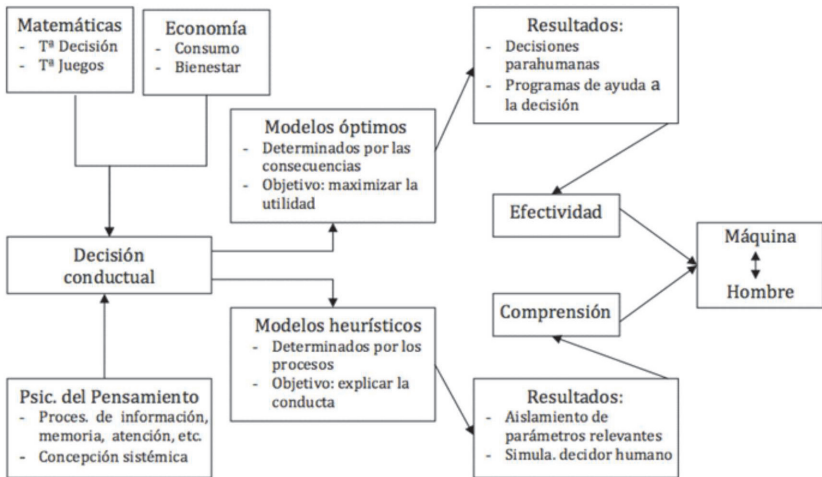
Matemáticas
- Tª Decisión
- Tª Juegos

Economía
- Consumo
- Bienestar

Resultados:
- Decisiones parahumanas
- Programas de ayuda a la decisión

Modelos óptimos
- Determinados por las consecuencias
- Objetivo: maximizar la utilidad

Efectividad

Decisión conductual

Máquina
Hombre

Comprensión

Modelos heurísticos
- Determinados por los procesos
- Objetivo: explicar la conducta

Psic. del Pensamiento
- Proces. de información, memoria, atención, etc.
- Concepción sistémica

Resultados:
- Aislamiento de parámetros relevantes
- Simula. decidor humano